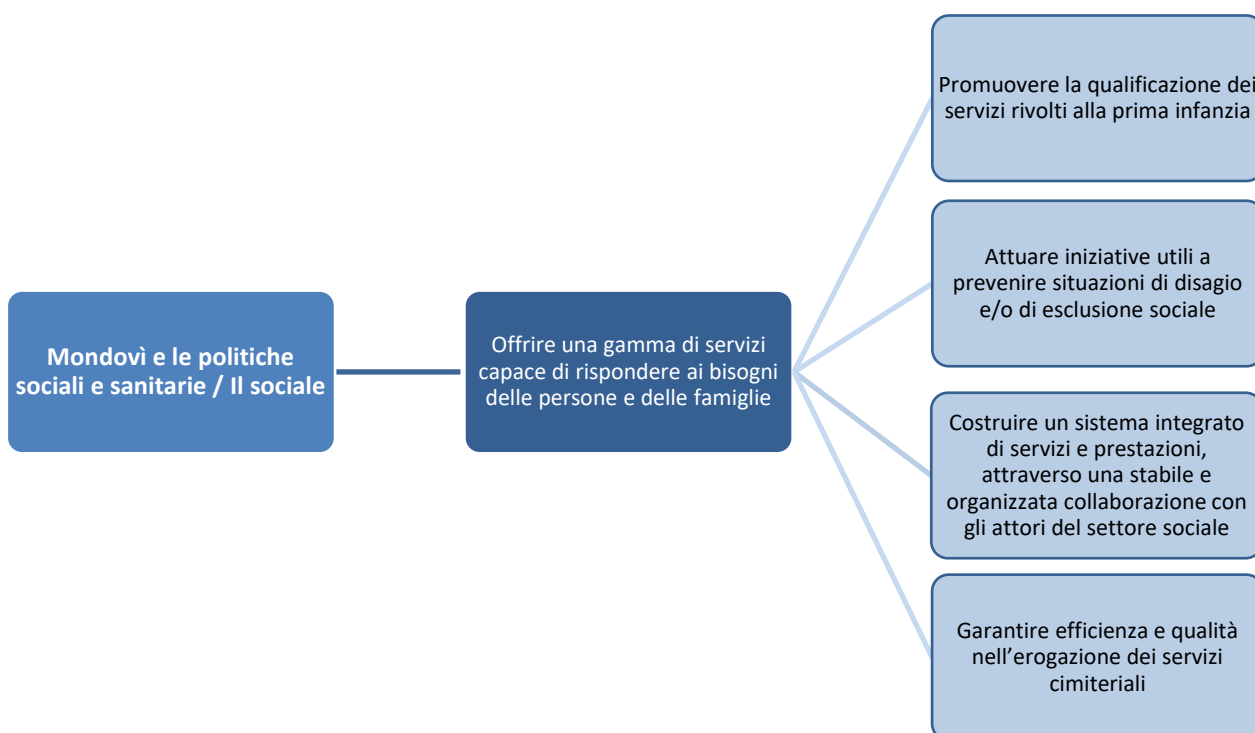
Mondovì e le politiche sociali e sanitarie / Il sociale

Offrire una gamma di servizi capace di rispondere ai bisogni delle persone e delle famiglie

Promuovere la qualificazione dei servizi rivolti alla prima infanzia

Attuare iniziative utili a prevenire situazioni di disagio e/o di esclusione sociale

Costruire un sistema integrato di servizi e prestazioni, attraverso una stabile e organizzata collaborazione con gli attori del settore sociale

Garantire efficienza e qualità nell’erogazione dei servizi cimiteriali